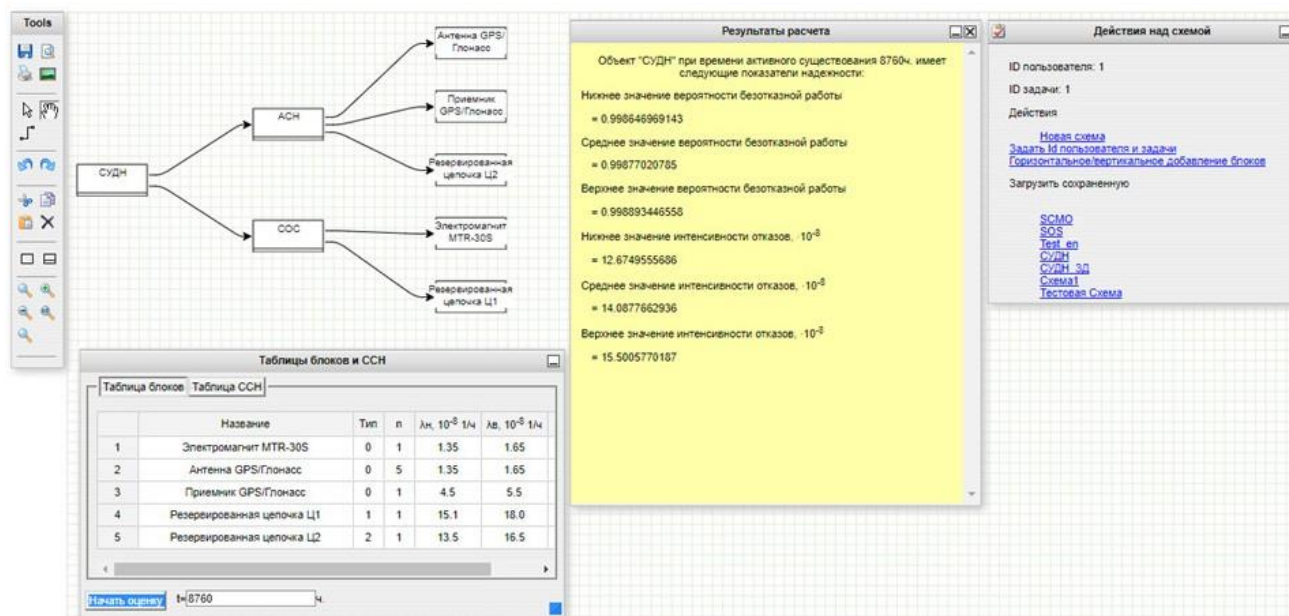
Tools

Антенна GPS/Глонасс

АСН

Приемник GPS/Глонасс

СУДН

Резервированная цепочка Ц2

СОС

Электромагнит MTR-30S

Резервированная цепочка Ц1

Результаты расчета

Объект "СУДН" при времени активного существования 8760ч. имеет следующие показатели надежности:

Нижнее значение вероятности безотказной работы

= 0.998646969143

Среднее значение вероятности безотказной работы

= 0.99877020785

Верхнее значение вероятности безотказной работы

= 0.998893446558

Нижнее значение интенсивности отказов, $\cdot 10^{-8}$

= 12.6749555686

Среднее значение интенсивности отказов, $\cdot 10^{-8}$

= 14.0877662936

Верхнее значение интенсивности отказов, $\cdot 10^{-8}$

= 15.5005770187

Действия над схемой

ID пользователя: 1

ID задачи: 1

Действия

Новая схема
Задать Id пользователя и задачи
Горизонтальное/вертикальное добавление блоков

Загрузить сохраненную

SCMO
SOS
Test_en
СУДН
СУДН_3Д
Схема1
Тестовая Схема

Таблицы блоков и ССН

Таблица блоков | Таблица ССН

| | Название | Тип | n | λн, $10^{-8}$ 1/ч | λв, $10^{-8}$ 1/ч |
|---|---|---|---|---|---|
| 1 | Электромагнит MTR-30S | 0 | 1 | 1.35 | 1.65 |
| 2 | Антенна GPS/Глонасс | 0 | 5 | 1.35 | 1.65 |
| 3 | Приемник GPS/Глонасс | 0 | 1 | 4.5 | 5.5 |
| 4 | Резервированная цепочка Ц1 | 1 | 1 | 15.1 | 18.0 |
| 5 | Резервированная цепочка Ц2 | 2 | 1 | 13.5 | 16.5 |

Начать оценку t= 8760 ч.